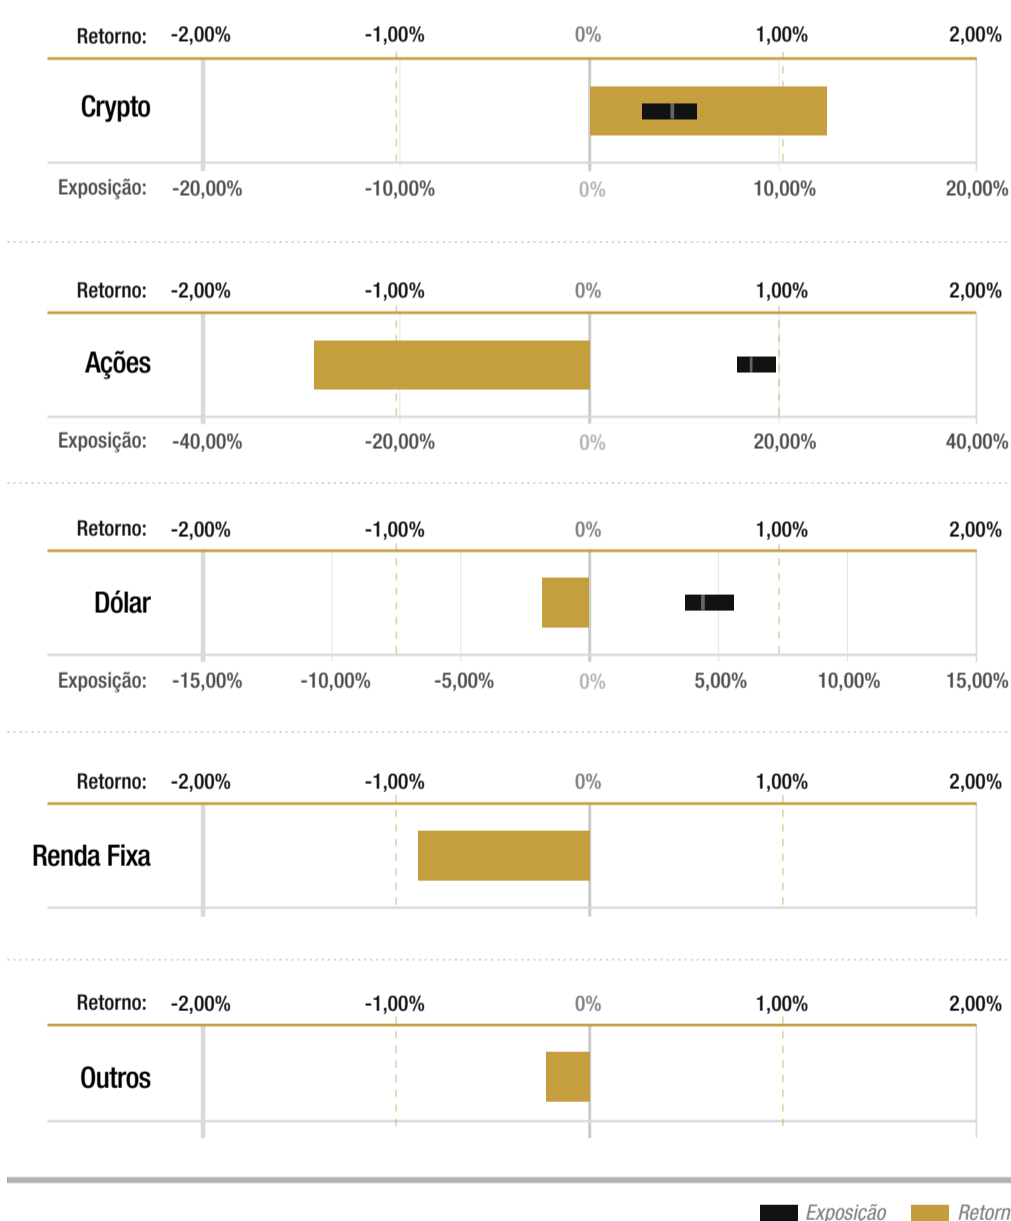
Retorno: -2,00% -1,00% 0% 1,00% 2,00%

Crypto

Exposição: -20,00% -10,00% 0% 10,00% 20,00%

Retorno: -2,00% -1,00% 0% 1,00% 2,00%

Ações

Exposição: -40,00% -20,00% 0% 20,00% 40,00%

Retorno: -2,00% -1,00% 0% 1,00% 2,00%

Dólar

Exposição: -15,00% -10,00% -5,00% 0% 5,00% 10,00% 15,00%

Retorno: -2,00% -1,00% 0% 1,00% 2,00%

Renda Fixa

Retorno: -2,00% -1,00% 0% 1,00% 2,00%

Outros

Exposição Retorn